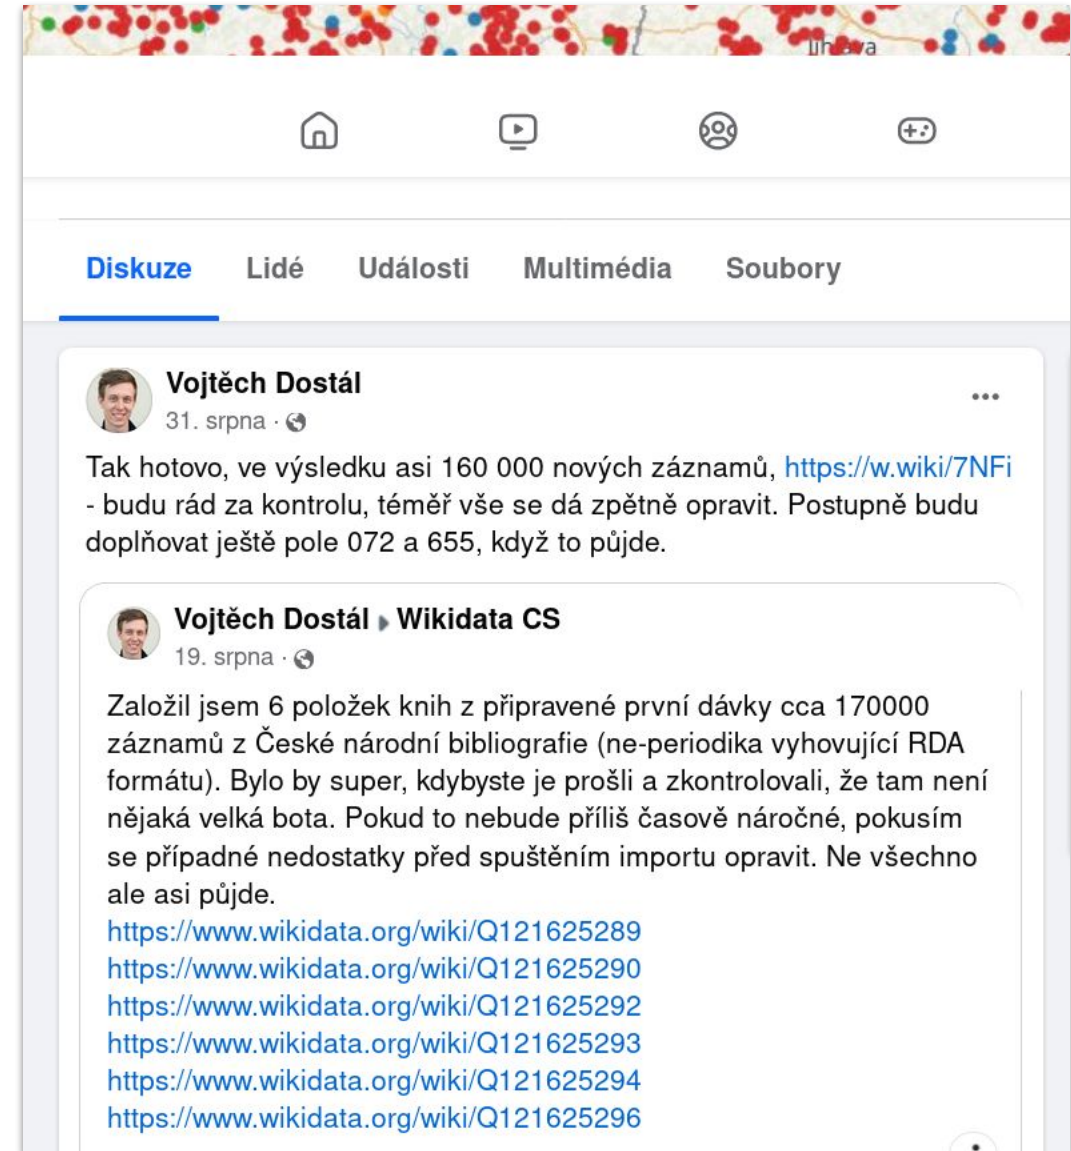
Jihlava

Diskuze Lidé Události Multimédia Soubory

Vojtěch Dostál
31. srpna ·

Tak hotovo, ve výsledku asi 160 000 nových záznamů, https://w.wiki/7NFi - budu rád za kontrolu, téměř vše se dá zpětně opravit. Postupně budu doplňovat ještě pole 072 a 655, když to půjde.

Vojtěch Dostál ▸ Wikidata CS
19. srpna ·

Založil jsem 6 položek knih z připravené první dávky cca 170000 záznamů z České národní bibliografie (ne-periodika vyhovující RDA formátu). Bylo by super, kdybyste je prošli a zkontrolovali, že tam není nějaká velká bota. Pokud to nebude příliš časově náročné, pokusím se případné nedostatky před spuštěním importu opravit. Ne všechno ale asi půjde.
https://www.wikidata.org/wiki/Q121625289
https://www.wikidata.org/wiki/Q121625290
https://www.wikidata.org/wiki/Q121625292
https://www.wikidata.org/wiki/Q121625293
https://www.wikidata.org/wiki/Q121625294
https://www.wikidata.org/wiki/Q121625296